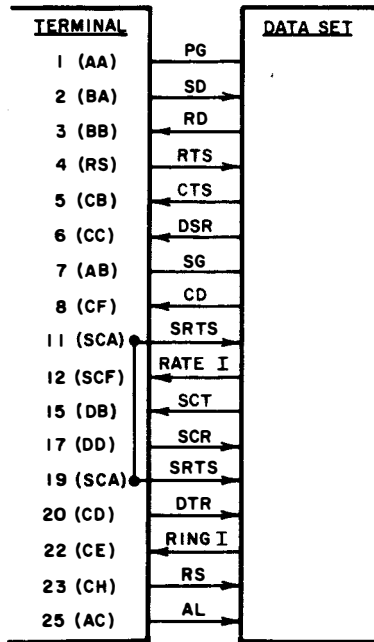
TERMINAL

DATA SET

1 (AA)
2 (BA)
3 (BB)
4 (RS)
5 (CB)
6 (CC)
7 (AB)
8 (CF)
11 (SCA)
12 (SCF)
15 (DB)
17 (DD)
19 (SCA)
20 (CD)
22 (CE)
23 (CH)
25 (AC)

PG
SD
RD
RTS
CTS
DSR
SG
CD
SRTS
RATE I
SCT
SCR
SRTS
DTR
RING I
RS
AL